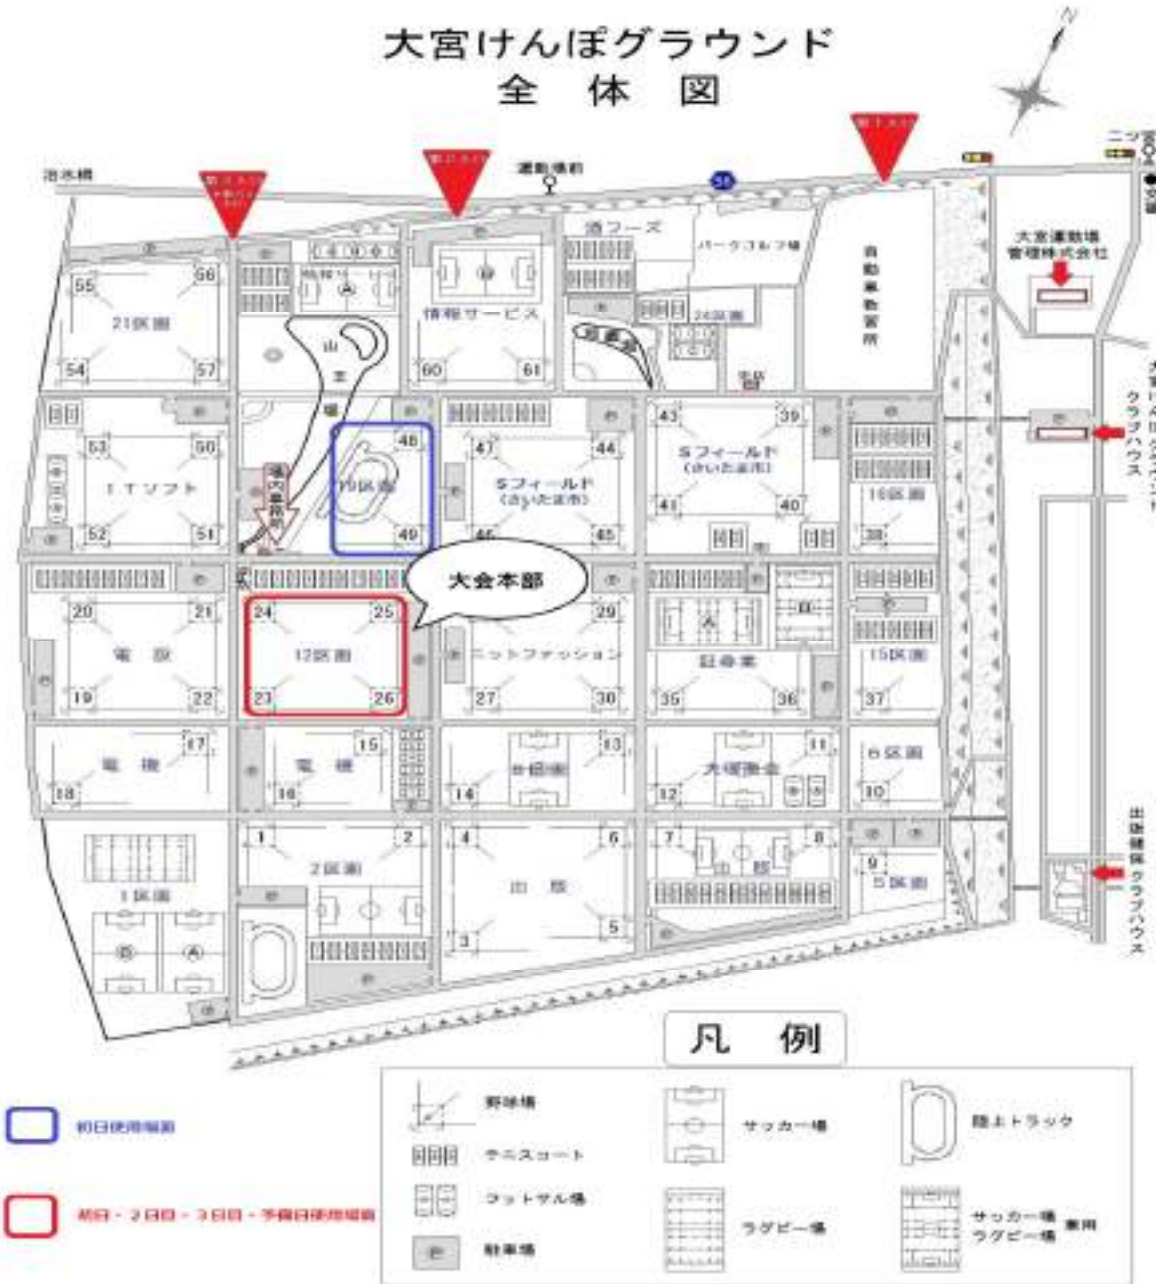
大宮けんぽグラウンド
全　体　図

N

治水橋
運動場前
二ツ宮
大宮運動場管理株式会社
自動車教習所
大宮ＡＢクラブハウス
出張健保クラブハウス

21区画
55 56 54 57
情報サービス
60 61
24区画
1Ｔソフト
53 50 52 51
山
場内案内所
19区画
48 49
Ｓフィールド（さいたま市）
47 44 46 45
Ｓフィールド（さいたま市）
43 39 41 40
16区画
38
大会本部
電　設
20 21 19 22
17区画
24 25 23 26
ニットファッション
29 27 30
証券業
35 36
15区画
37
電　機
17 18
電　機
15 16
8区画
14 13
大塚製作
11 12
6区画
10
1区画
2区画
1 2
出　版
4 6 3 5
出　版
7 8
5区画
9

凡　例
野球場
テニスコート
フットサル場
駐車場
サッカー場
ラグビー場
陸上トラック
サッカー場 ラグビー場 兼用

初日使用場面
初日・2日目・3日目・予備日使用場面